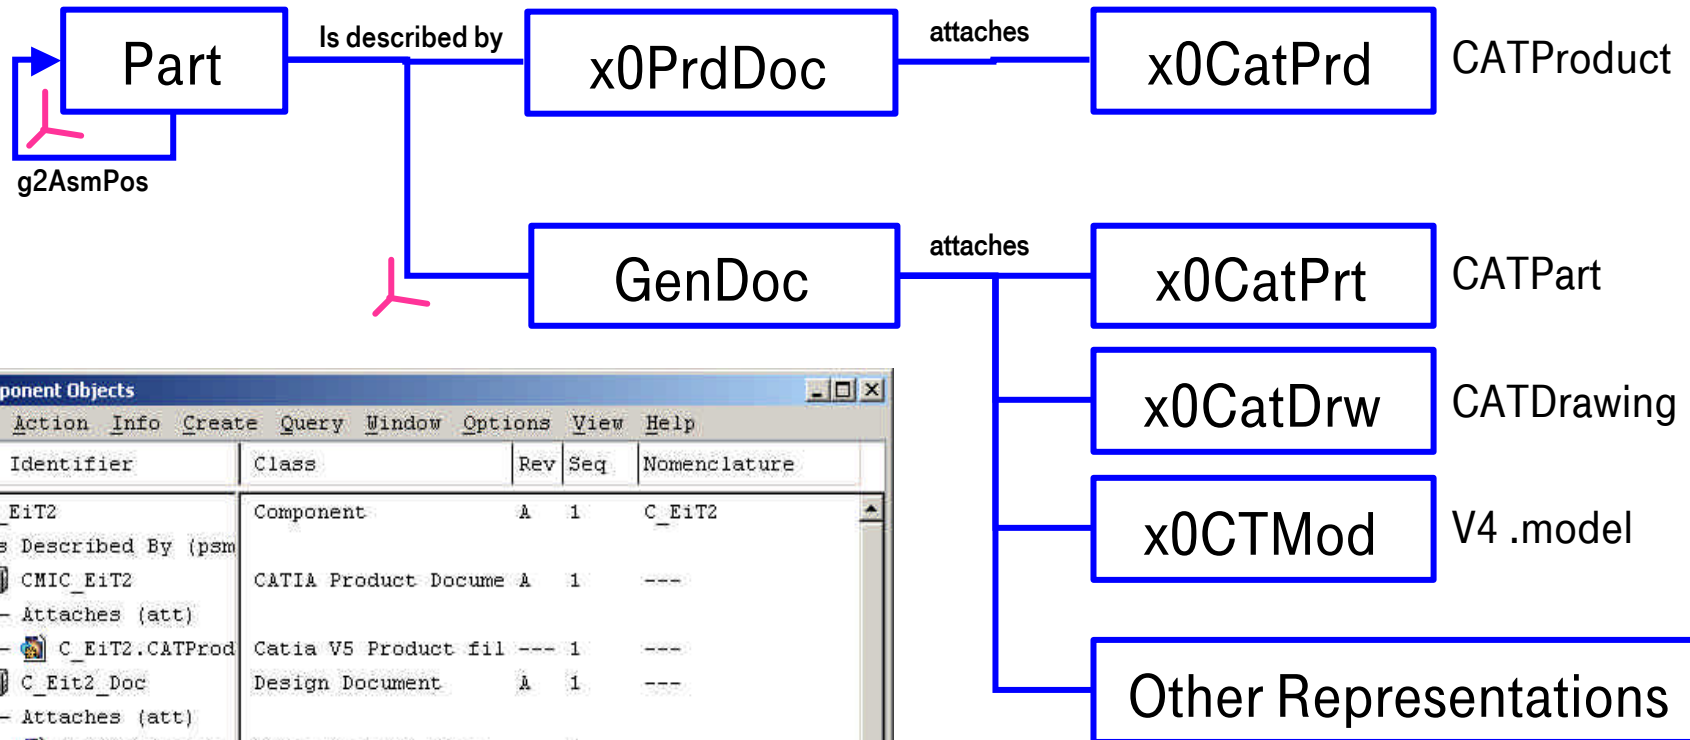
Part

Is described by

x0PrdDoc

attaches

x0CatPrd

CATProduct

g2AsmPos

GenDoc

attaches

x0CatPrt

CATPart

x0CatDrw

CATDrawing

x0CTMod

V4 .model

Other Representations

ponent Objects

Action Info Create Query Window Options View Help

| Identifier | Class | Rev | Seq | Nomenclature |
|---|---|---|---|---|
| EiT2 | Component | A | 1 | C_EiT2 |
| s Described By (psm | | | | |
| CMIC_EiT2 | CATIA Product Docume | A | 1 | --- |
| - Attaches (att) | | | | |
| - C_EiT2.CATProd | Catia V5 Product fil | --- | 1 | --- |
| C_Eit2_Doc | Design Document | A | 1 | --- |
| - Attaches (att) | | | | |